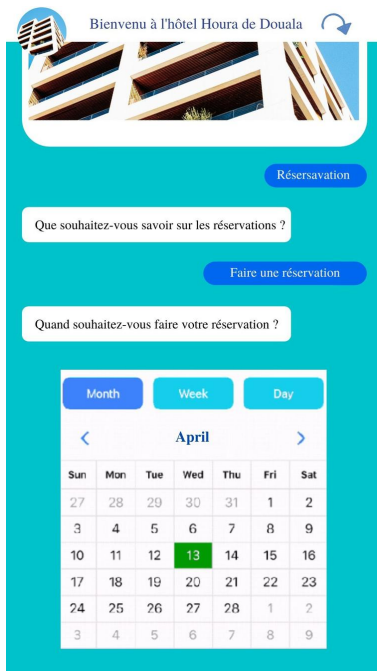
Bienvenu à l'hôtel Houra de Douala

Résersavation

Que souhaitez-vous savoir sur les réservations ?

Faire une réservation

Quand souhaitez-vous faire votre réservation ?

Month Week Day

April

| Sun | Mon | Tue | Wed | Thu | Fri | Sat |
|---|---|---|---|---|---|---|
| 27 | 28 | 29 | 30 | 31 | 1 | 2 |
| 3 | 4 | 5 | 6 | 7 | 8 | 9 |
| 10 | 11 | 12 | 13 | 14 | 15 | 16 |
| 17 | 18 | 19 | 20 | 21 | 22 | 23 |
| 24 | 25 | 26 | 27 | 28 | 1 | 2 |
| 3 | 4 | 5 | 6 | 7 | 8 | 9 |